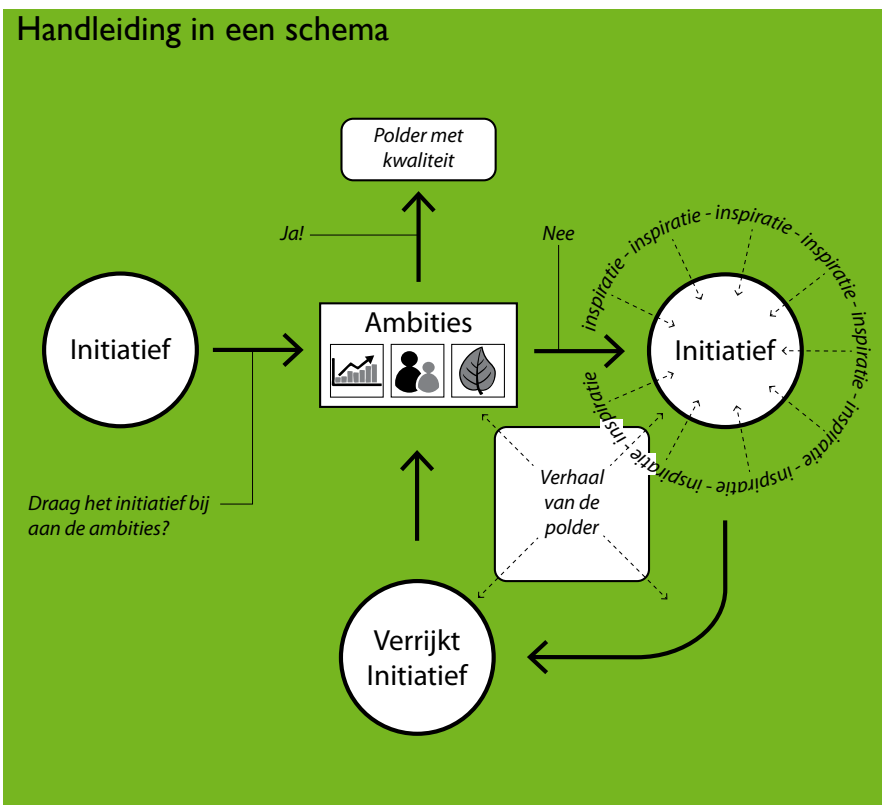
Handleiding in een schema

Polder met kwaliteit

Ja!

Nee

Initiatief

Ambities

Initiatief

inspiratie - inspiratie - inspiratie - inspiratie - inspiratie - inspiratie - inspiratie - inspiratie - inspiratie - inspiratie

Draag het initiatief bij aan de ambities?

Verhaal van de polder

Verrijkt Initiatief